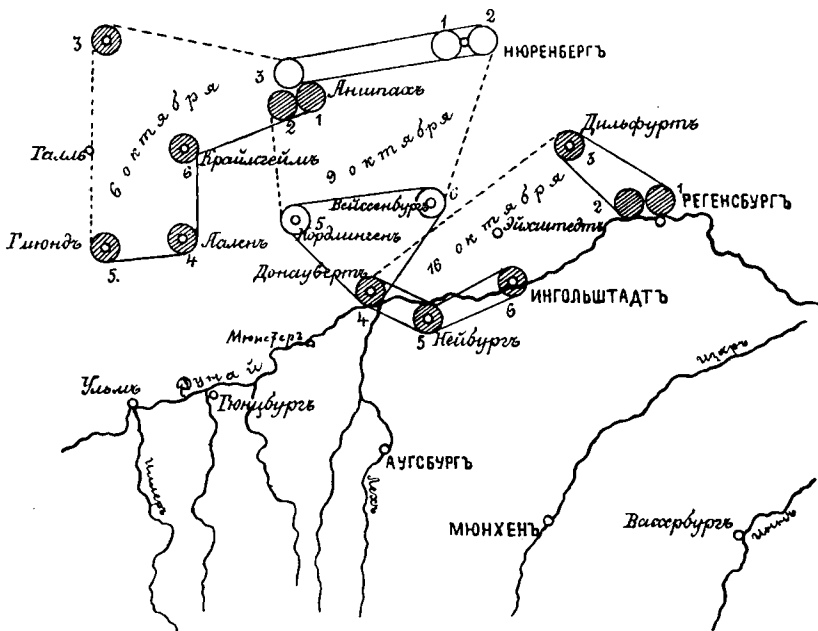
3
1
2
НЮРЕНБЕРГЪ
3
Аншпахъ
2
1
6 октября
9 октября
Дильфуртъ
Галль
6
Краильгеймъ
3
1
Регенсбургъ
2
Вейссенбургъ
1
6
5
Нердлингенъ
16 октября
Эйхштедтъ
Гмюндъ
Аленъ
5.
4
Донаувертъ
Ингольштадтъ
6
4
5
Нейбургъ
Мюнстеръ
Ульмъ
Дунай
Гюнцбургъ
Изаръ
Иллеръ
Аугсбургъ
Лехъ
МЮНХЕНЪ
Вассербургъ
Иннъ